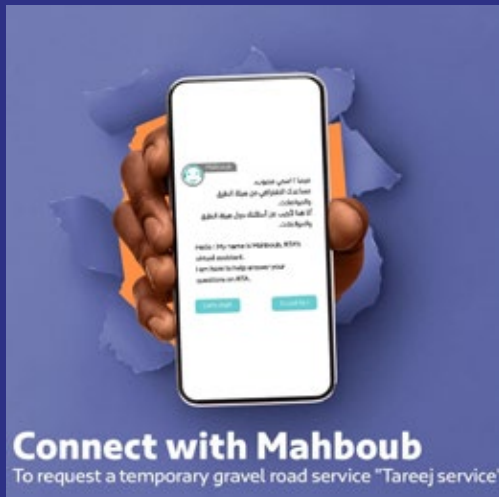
Mahboub

مرحباً ! اسمي محبوب.
مساعدك الافتراضي من هيئة الطرق والمواصلات.
أنا هنا لأجيب عن أسئلتك حول هيئة الطرق والمواصلات.

Hello ! My name is Mahboub, RTA's virtual assistant.
I am here to help answer your questions on RTA.

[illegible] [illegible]

Connect with Mahboub
To request a temporary gravel road service "Tareej service"